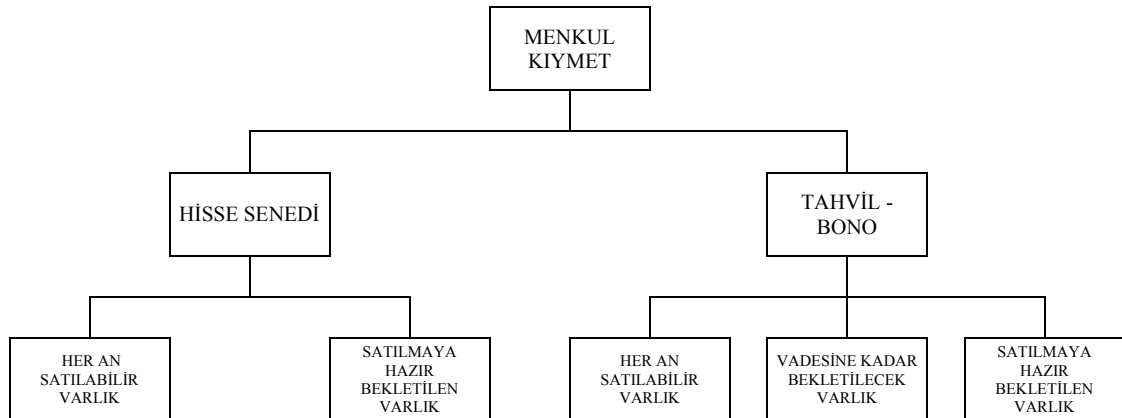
MENKUL KIYMET

HİSSE SENEDİ

TAHVİL - BONO

HER AN SATILABİLİR VARLIK

SATILMAYA HAZIR BEKLETİLEN VARLIK

HER AN SATILABİLİR VARLIK

VADESİNE KADAR BEKLETİLECEK VARLIK

SATILMAYA HAZIR BEKLETİLEN VARLIK